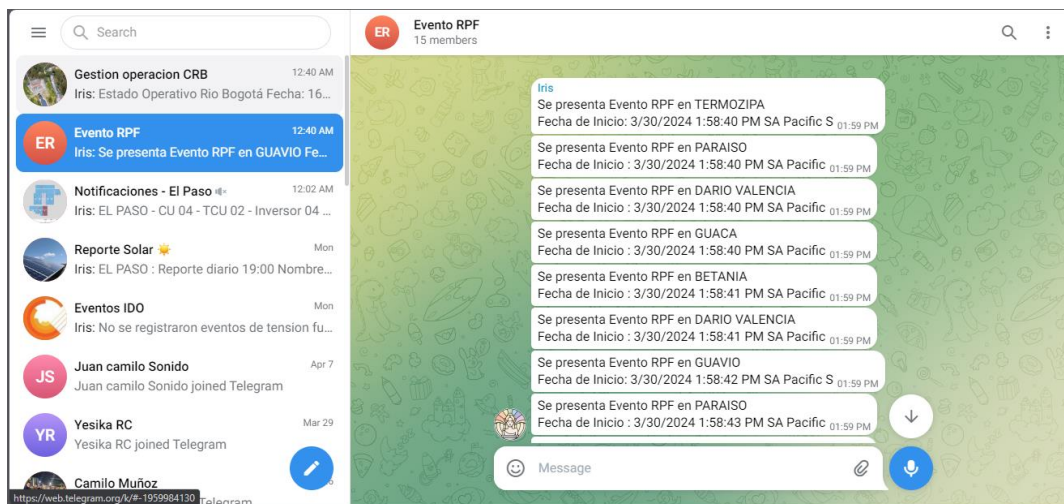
Search

Gestion operacion CRB 12:40 AM
Iris: Estado Operativo Rio Bogotá Fecha: 16...

ER
Evento RPF 12:40 AM
Iris: Se presenta Evento RPF en GUAVIO Fe...

Notificaciones - El Paso 12:02 AM
Iris: EL PASO - CU 04 - TCU 02 - Inversor 04 ...

Reporte Solar Mon
Iris: EL PASO : Reporte diario 19:00 Nombre...

Eventos IDO Mon
Iris: No se registraron eventos de tension fu...

JS
Juan camilo Sonido Apr 7
Juan camilo Sonido joined Telegram

YR
Yesika RC Mar 29
Yesika RC joined Telegram

Camilo Muñoz
https://web.telegram.org/k/#-1959984130 Telegram

ER
Evento RPF
15 members

Iris
Se presenta Evento RPF en TERMOZIPA
Fecha de Inicio: 3/30/2024 1:58:40 PM SA Pacific S 01:59 PM

Se presenta Evento RPF en PARAISO
Fecha de Inicio : 3/30/2024 1:58:40 PM SA Pacific 01:59 PM

Se presenta Evento RPF en DARIO VALENCIA
Fecha de Inicio : 3/30/2024 1:58:40 PM SA Pacific 01:59 PM

Se presenta Evento RPF en GUACA
Fecha de Inicio : 3/30/2024 1:58:40 PM SA Pacific 01:59 PM

Se presenta Evento RPF en BETANIA
Fecha de Inicio : 3/30/2024 1:58:41 PM SA Pacific 01:59 PM

Se presenta Evento RPF en DARIO VALENCIA
Fecha de Inicio : 3/30/2024 1:58:41 PM SA Pacific 01:59 PM

Se presenta Evento RPF en GUAVIO
Fecha de Inicio: 3/30/2024 1:58:42 PM SA Pacific S 01:59 PM

Se presenta Evento RPF en PARAISO
Fecha de Inicio : 3/30/2024 1:58:43 PM SA Pacific 01:59 PM

Message